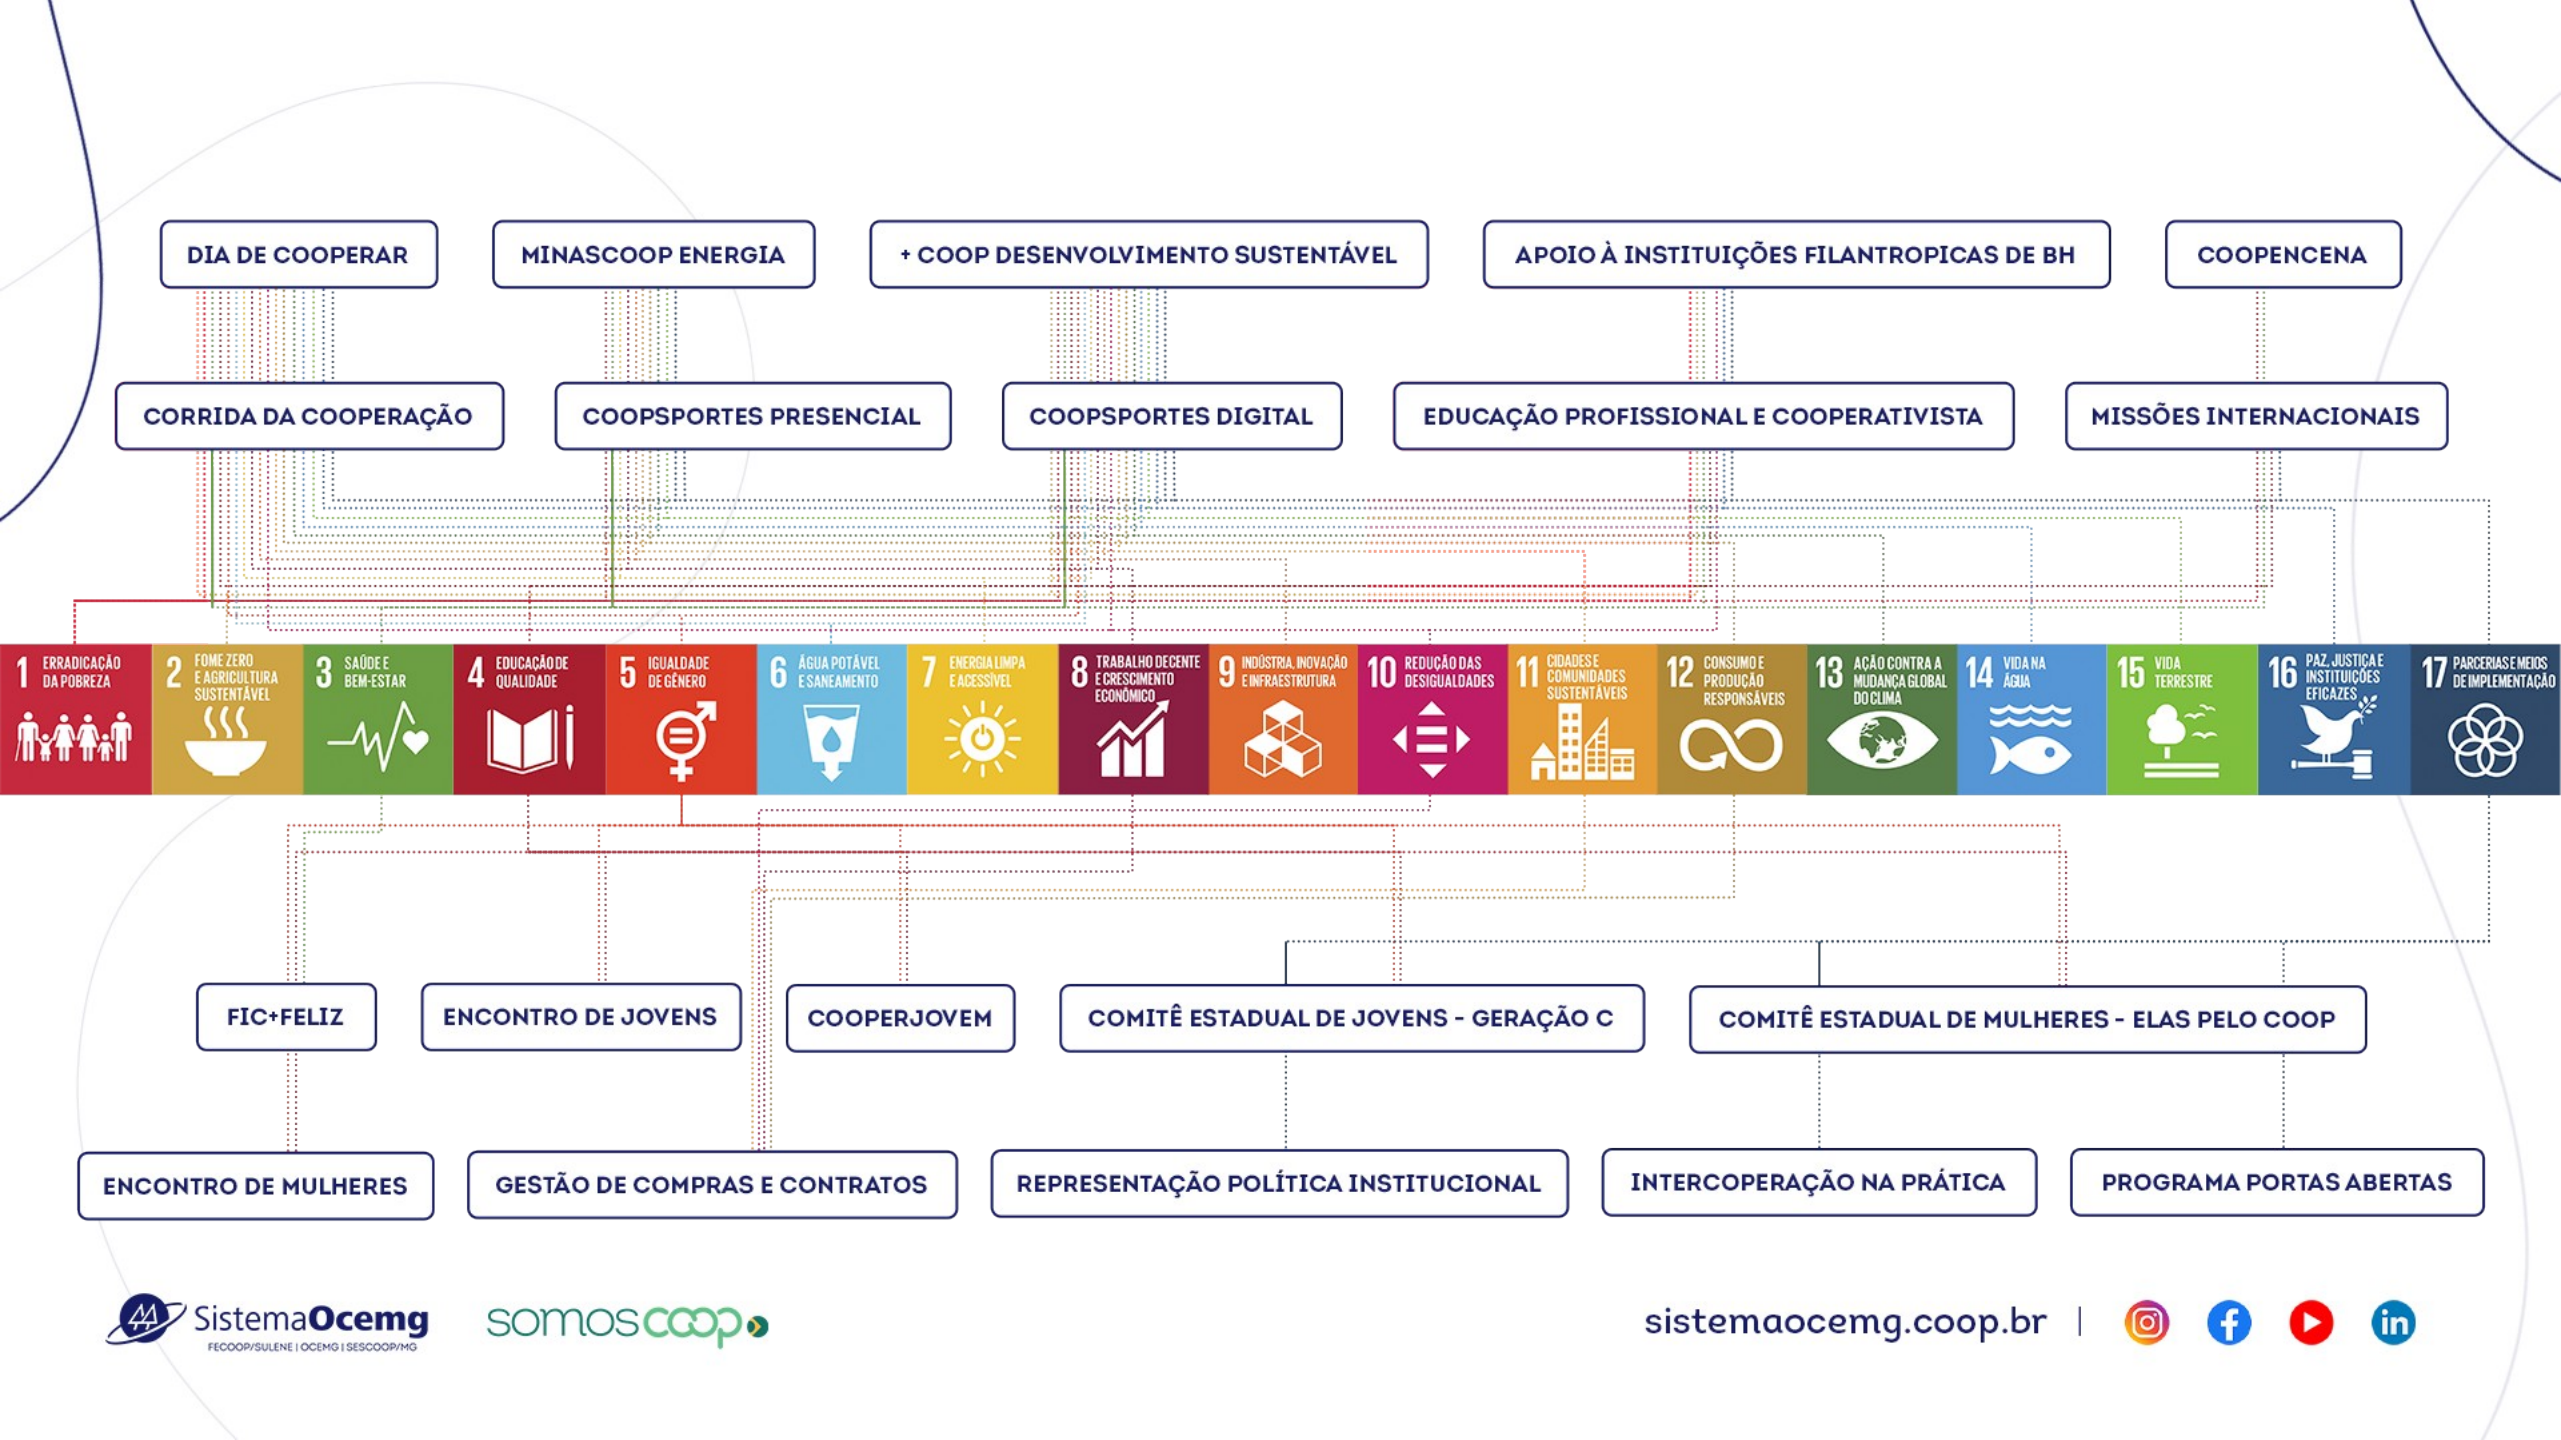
DIA DE COOPERAR

MINASCOOP ENERGIA

+ COOP DESENVOLVIMENTO SUSTENTÁVEL

APOIO À INSTITUIÇÕES FILANTROPICAS DE BH

COOPENCENA

CORRIDA DA COOPERAÇÃO

COOPSPORTES PRESENCIAL

COOPSPORTES DIGITAL

EDUCAÇÃO PROFISSIONAL E COOPERATIVISTA

MISSÕES INTERNACIONAIS

1 ERRADICAÇÃO DA POBREZA

2 FOME ZERO E AGRICULTURA SUSTENTÁVEL

3 SAÚDE E BEM-ESTAR

4 EDUCAÇÃO DE QUALIDADE

5 IGUALDADE DE GÊNERO

6 ÁGUA POTÁVEL E SANEAMENTO

7 ENERGIA LIMPA E ACESSÍVEL

8 TRABALHO DECENTE E CRESCIMENTO ECONÔMICO

9 INDÚSTRIA, INOVAÇÃO E INFRAESTRUTURA

10 REDUÇÃO DAS DESIGUALDADES

11 CIDADES E COMUNIDADES SUSTENTÁVEIS

12 CONSUMO E PRODUÇÃO RESPONSÁVEIS

13 AÇÃO CONTRA A MUDANÇA GLOBAL DO CLIMA

14 VIDA NA ÁGUA

15 VIDA TERRESTRE

16 PAZ, JUSTIÇA E INSTITUIÇÕES EFICAZES

17 PARCERIAS E MEIOS DE IMPLEMENTAÇÃO

FIC+FELIZ

ENCONTRO DE JOVENS

COOPERJOVEM

COMITÊ ESTADUAL DE JOVENS - GERAÇÃO C

COMITÊ ESTADUAL DE MULHERES - ELAS PELO COOP

ENCONTRO DE MULHERES

GESTÃO DE COMPRAS E CONTRATOS

REPRESENTAÇÃO POLÍTICA INSTITUCIONAL

INTERCOPERAÇÃO NA PRÁTICA

PROGRAMA PORTAS ABERTAS

SistemaOcemg
FECOOP/SULENE | OCEMG | SESCOOP/MG

somoscoop

sistemaocemg.coop.br |